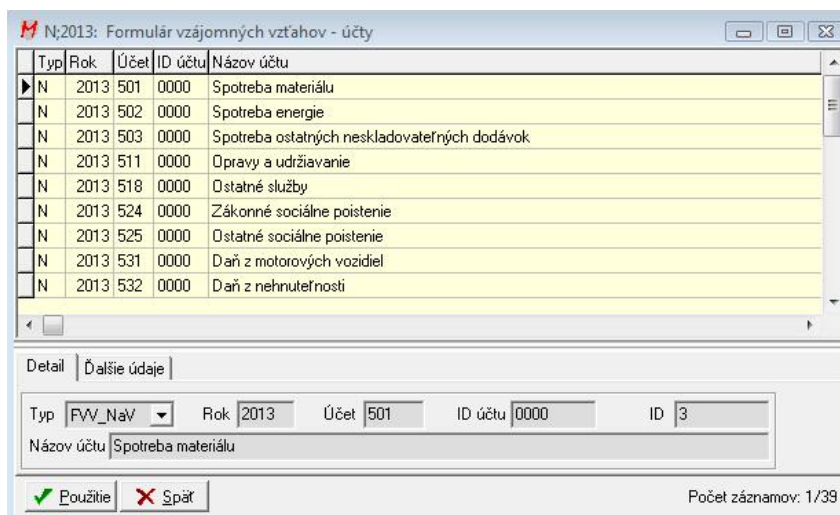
N;2013: Formulár vzájomných vzťahov - účty

| Typ | Rok | Účet | ID účtu | Názov účtu |
|---|---|---|---|---|
| N | 2013 | 501 | 0000 | Spotreba materiálu |
| N | 2013 | 502 | 0000 | Spotreba energie |
| N | 2013 | 503 | 0000 | Spotreba ostatných neskladovateľných dodávok |
| N | 2013 | 511 | 0000 | Opravy a udržiavanie |
| N | 2013 | 518 | 0000 | Ostatné služby |
| N | 2013 | 524 | 0000 | Zákonné sociálne poistenie |
| N | 2013 | 525 | 0000 | Ostatné sociálne poistenie |
| N | 2013 | 531 | 0000 | Daň z motorových vozidiel |
| N | 2013 | 532 | 0000 | Daň z nehnuteľnosti |

Detail | Ďalšie údaje

Typ FVV_NaV Rok 2013 Účet 501 ID účtu 0000 ID 3

Názov účtu Spotreba materiálu

Použitie Späť

Počet záznamov: 1/39